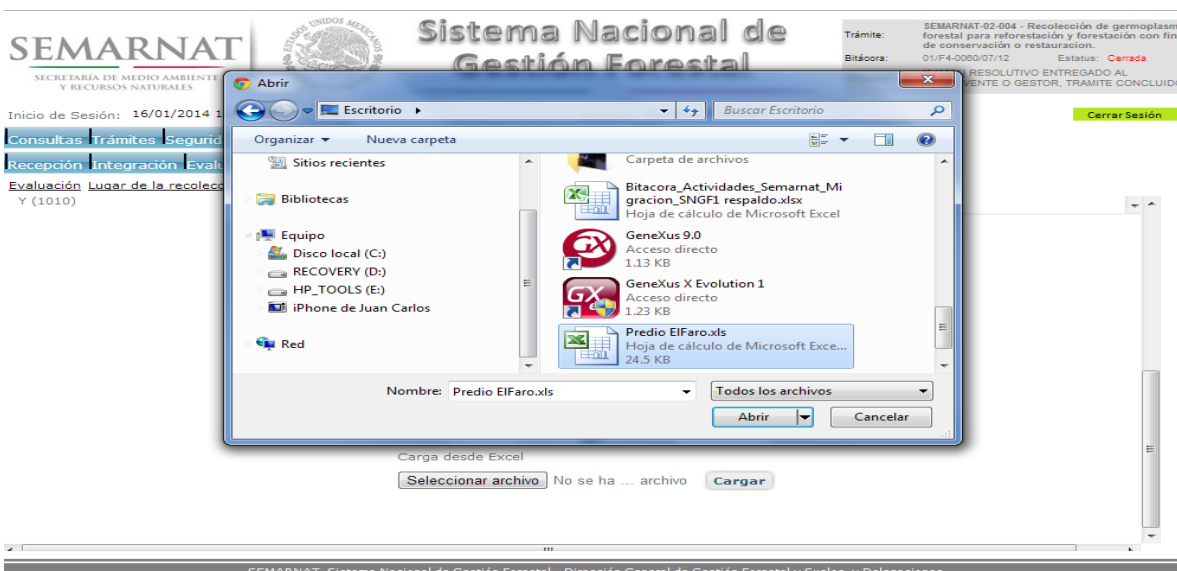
SEMARNAT
SECRETARÍA DE MEDIO AMBIENTE Y RECURSOS NATURALES

Sistema Nacional de Gestión Forestal

Trámite: SEMARNAT-02-004 - Recolección de germoplasm forestal para reforestación y forestación con fin de conservación o restauración.
Bitácora: 01/F4-0060/07/12 Estatus: Cerrada
RESOLUTIVO ENTREGADO AL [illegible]VENTE O GESTOR, TRAMITE CONCLUID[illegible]

Inicio de Sesión: 16/01/2014 1
Cerrar Sesión

Consultas Trámites Segurid
Recepción Integración Evalu
Evaluación Lugar de la recoleco
Y (1010)

Abrir
Escritorio
Buscar Escritorio
Organizar Nueva carpeta
Sitios recientes
Bibliotecas
Equipo
Disco local (C:)
RECOVERY (D:)
HP_TOOLS (E:)
iPhone de Juan Carlos
Red
Carpeta de archivos
Bitacora_Actividades_Semarnat_Migracion_SNGF1 respaldo.xlsx
Hoja de cálculo de Microsoft Excel
GeneXus 9.0
Acceso directo
1.13 KB
GeneXus X Evolution 1
Acceso directo
1.23 KB
Predio ElFaro.xls
Hoja de cálculo de Microsoft Exce...
24.5 KB
Nombre: Predio ElFaro.xls
Todos los archivos
Abrir
Cancelar

Carga desde Excel
Seleccionar archivo No se ha ... archivo Cargar

SEMARNAT, Sistema Nacional de Gestión Forestal - Dirección General de Gestión Forestal y Suelos y Delegaciones